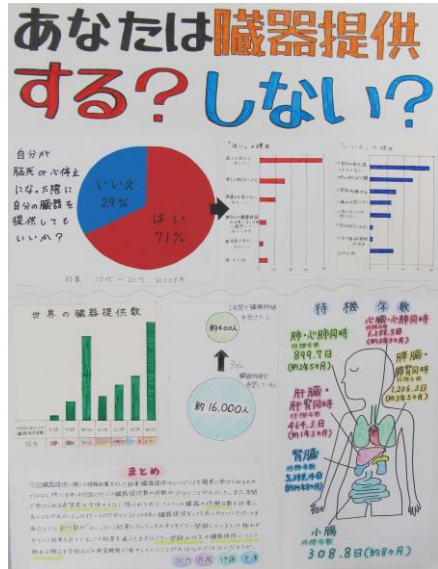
あなたは臓器提供

する？しない？

自分が脳死や心停止になった際に自分の臓器を提供してもいいか？

いいえ 29%

はい 71%

対象 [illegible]

「はい」の理由

「いいえ」の理由

世界の臓器提供数

約400人

約16,000人

待機年数

肺・心肺同時 899.7日 (約2年5ヶ月)

心臓・心肺同時 1,185.5日 (約3年3ヶ月)

肝臓・肝腎同時 1,206.8日 (約3年3ヶ月)

肝臓・肝腎同時 464.3日 (約1年3ヶ月)

膵臓 3,198.0日 (約8年9ヶ月)

小腸 308.8日 (約8ヶ月)

まとめ

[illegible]